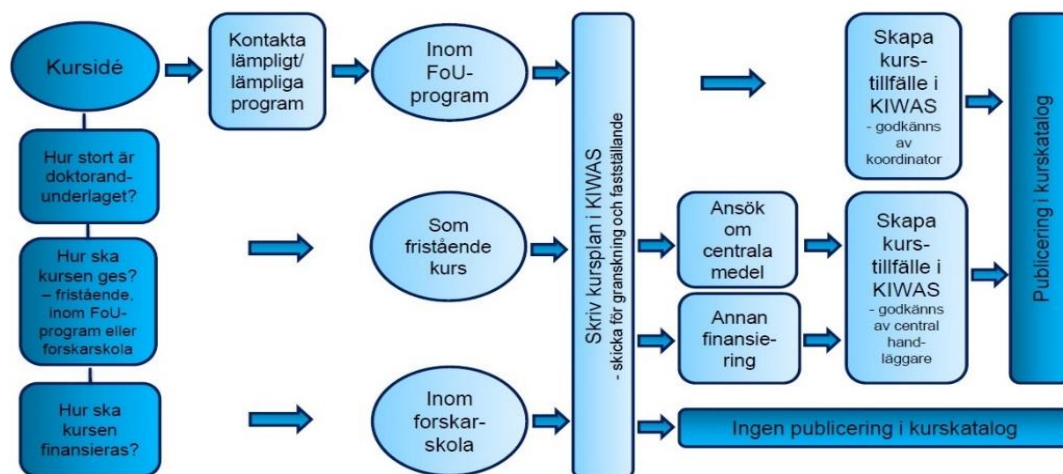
Kursidé

Hur stort är doktorandunderlaget?

Hur ska kursen ges? – fristående, inom FoU-program eller forskarskola

Hur ska kursen finansieras?

Kontakta lämpligt/ lämpliga program

Inom FoU-program

Som fristående kurs

Inom forskarskola

Skriv kursplan i KIWAS - skicka för granskning och fastställande

Ansök om centrala medel

Annan finansiering

Skapa kurstillfälle i KIWAS - godkänns av koordinator

Skapa kurstillfälle i KIWAS - godkänns av central handläggare

Ingen publicering i kurskatalog

Publicering i kurskatalog